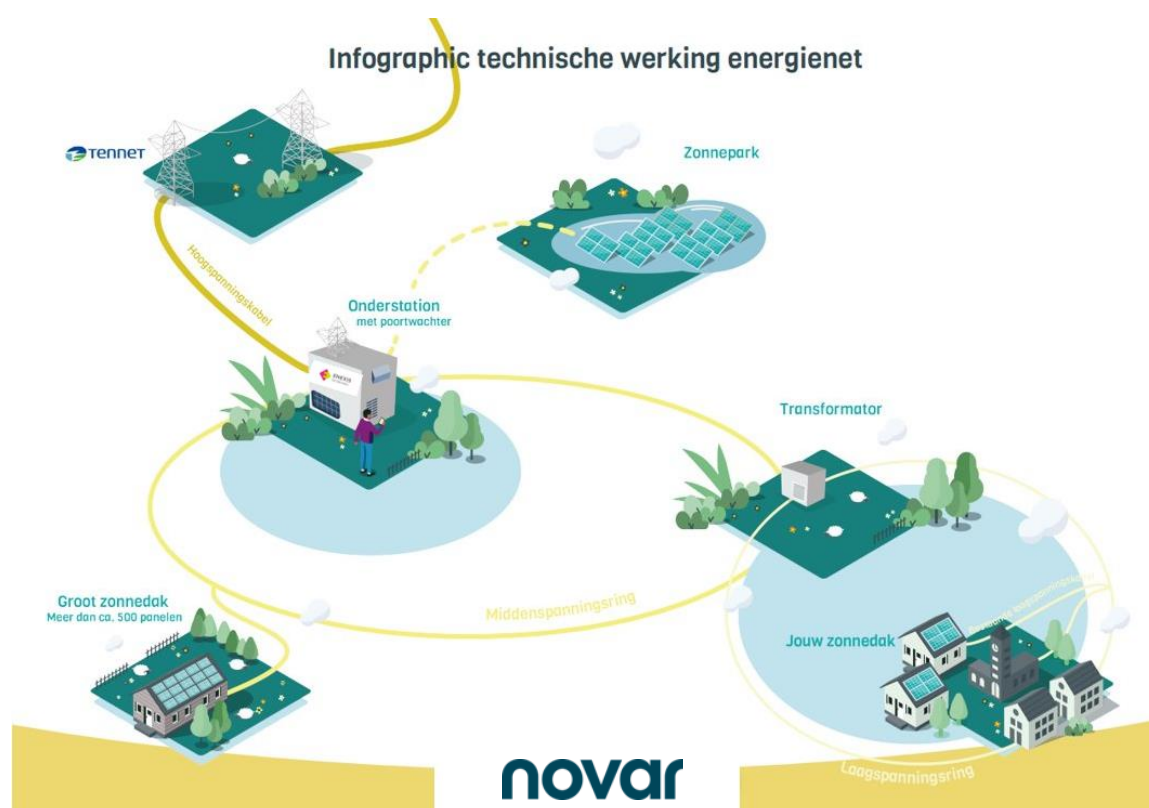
Infographic technische werking energienet

TenneT

Zonnepark

Hoogspanningskabel

Onderstation
met poortwachter

enexis

Transformator

Groot zonnedak
Meer dan ca. 500 panelen

Middenspanningsring

Jouw zonnedak

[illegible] laagspanningskabel

Laagspanningsring

novar